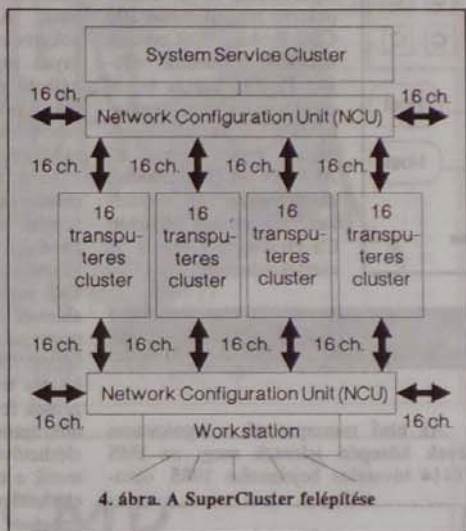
System Service Cluster

16 ch.

Network Configuration Unit (NCU)

16 ch.

16 ch.

16 ch.

16 ch.

16 ch.

16 transputeres cluster

16 transputeres cluster

16 transputeres cluster

16 transputeres cluster

16 ch.

16 ch.

16 ch.

16 ch.

Network Configuration Unit (NCU)

16 ch.

16 ch.

Workstation

4. ábra. A SuperCluster felépítése